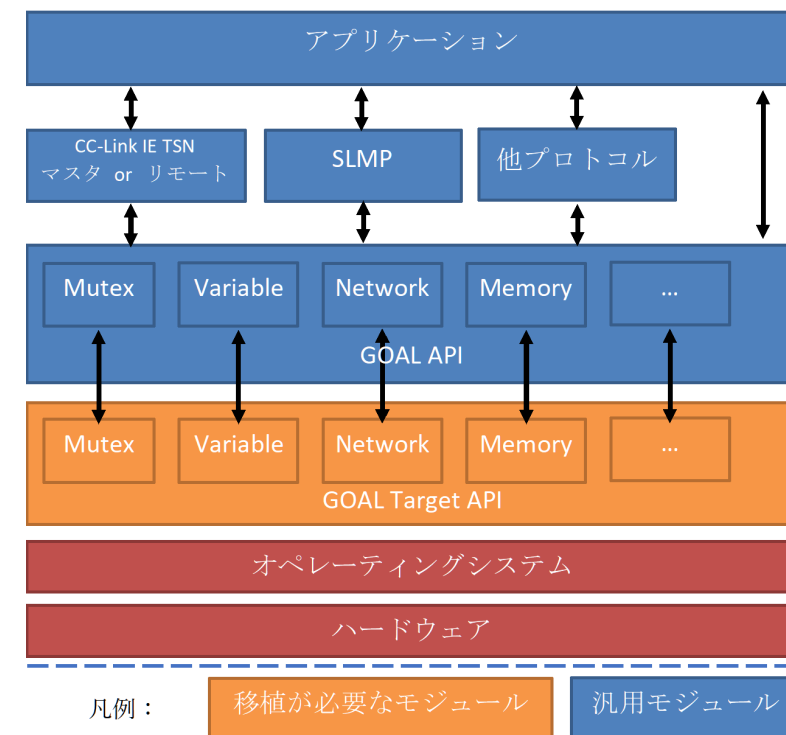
アプリケーション

CC-Link IE TSN
マスタ or リモート

SLMP

他プロトコル

Mutex

Variable

Network

Memory

...

GOAL API

Mutex

Variable

Network

Memory

...

GOAL Target API

オペレーティングシステム

ハードウェア

凡例：

移植が必要なモジュール

汎用モジュール